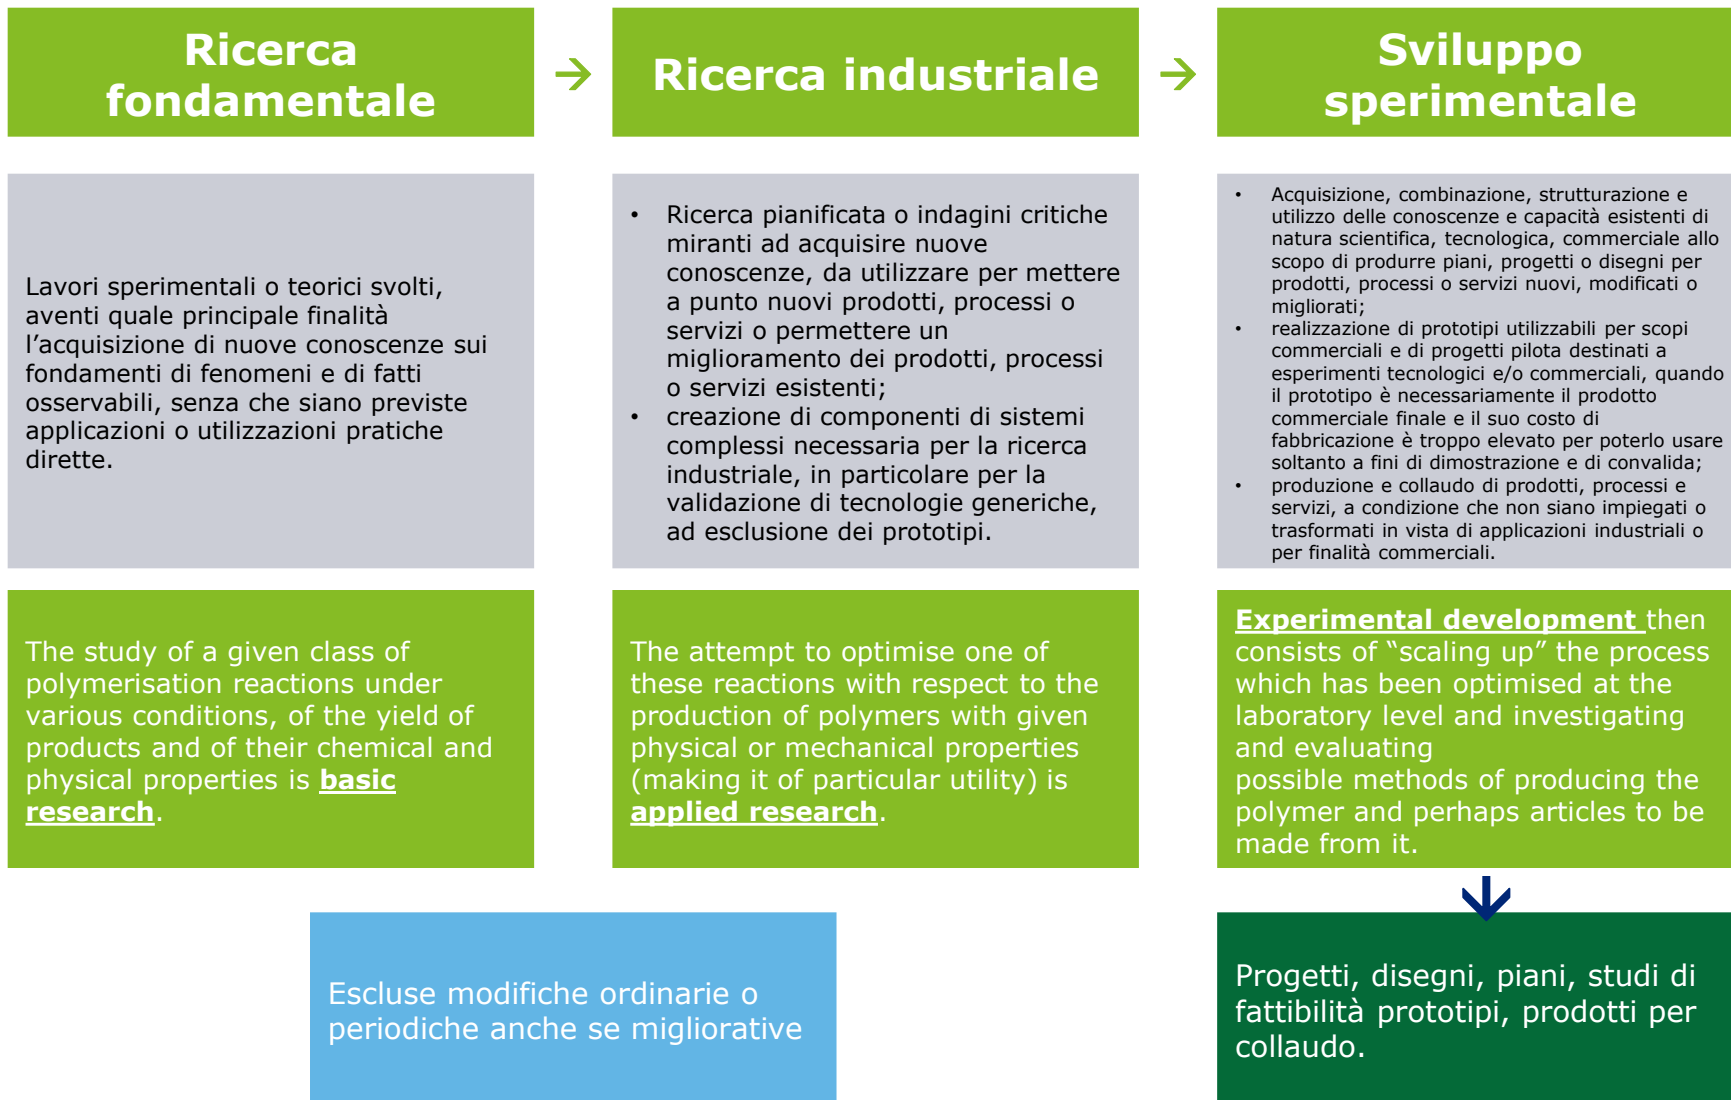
Ricerca fondamentale

Ricerca industriale

Sviluppo sperimentale

Lavori sperimentali o teorici svolti, aventi quale principale finalità l'acquisizione di nuove conoscenze sui fondamenti di fenomeni e di fatti osservabili, senza che siano previste applicazioni o utilizzazioni pratiche dirette.

- Ricerca pianificata o indagini critiche miranti ad acquisire nuove conoscenze, da utilizzare per mettere a punto nuovi prodotti, processi o servizi o permettere un miglioramento dei prodotti, processi o servizi esistenti;
- creazione di componenti di sistemi complessi necessaria per la ricerca industriale, in particolare per la validazione di tecnologie generiche, ad esclusione dei prototipi.

- Acquisizione, combinazione, strutturazione e utilizzo delle conoscenze e capacità esistenti di natura scientifica, tecnologica, commerciale allo scopo di produrre piani, progetti o disegni per prodotti, processi o servizi nuovi, modificati o migliorati;
- realizzazione di prototipi utilizzabili per scopi commerciali e di progetti pilota destinati a esperimenti tecnologici e/o commerciali, quando il prototipo è necessariamente il prodotto commerciale finale e il suo costo di fabbricazione è troppo elevato per poterlo usare soltanto a fini di dimostrazione e di convalida;
- produzione e collaudo di prodotti, processi e servizi, a condizione che non siano impiegati o trasformati in vista di applicazioni industriali o per finalità commerciali.

The study of a given class of polymerisation reactions under various conditions, of the yield of products and of their chemical and physical properties is basic research.

The attempt to optimise one of these reactions with respect to the production of polymers with given physical or mechanical properties (making it of particular utility) is applied research.

Experimental development then consists of "scaling up" the process which has been optimised at the laboratory level and investigating and evaluating possible methods of producing the polymer and perhaps articles to be made from it.

Escluse modifiche ordinarie o periodiche anche se migliorative

Progetti, disegni, piani, studi di fattibilità prototipi, prodotti per collaudo.